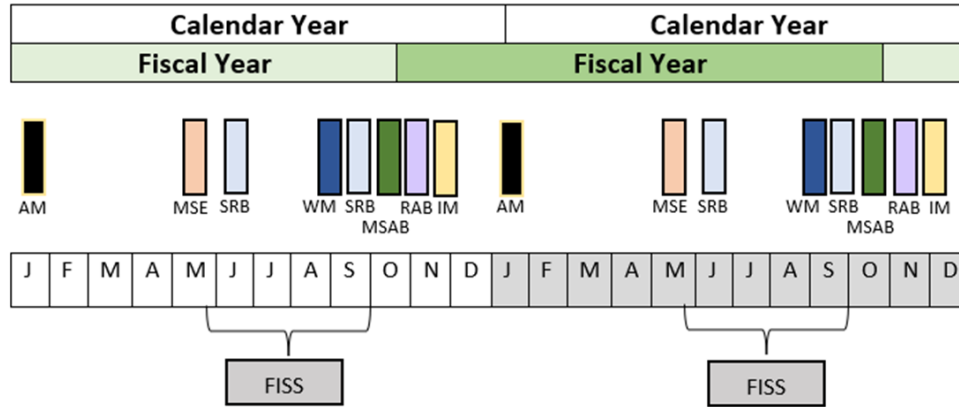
Calendar Year | Calendar Year
Fiscal Year | Fiscal Year

AM MSE SRB WM SRB MSAB RAB IM AM MSE SRB WM SRB MSAB RAB IM

| J | F | M | A | M | J | J | A | S | O | N | D | J | F | M | A | M | J | J | A | S | O | N | D |
|---|---|---|---|---|---|---|---|---|---|---|---|---|---|---|---|---|---|---|---|---|---|---|---|

FISS FISS